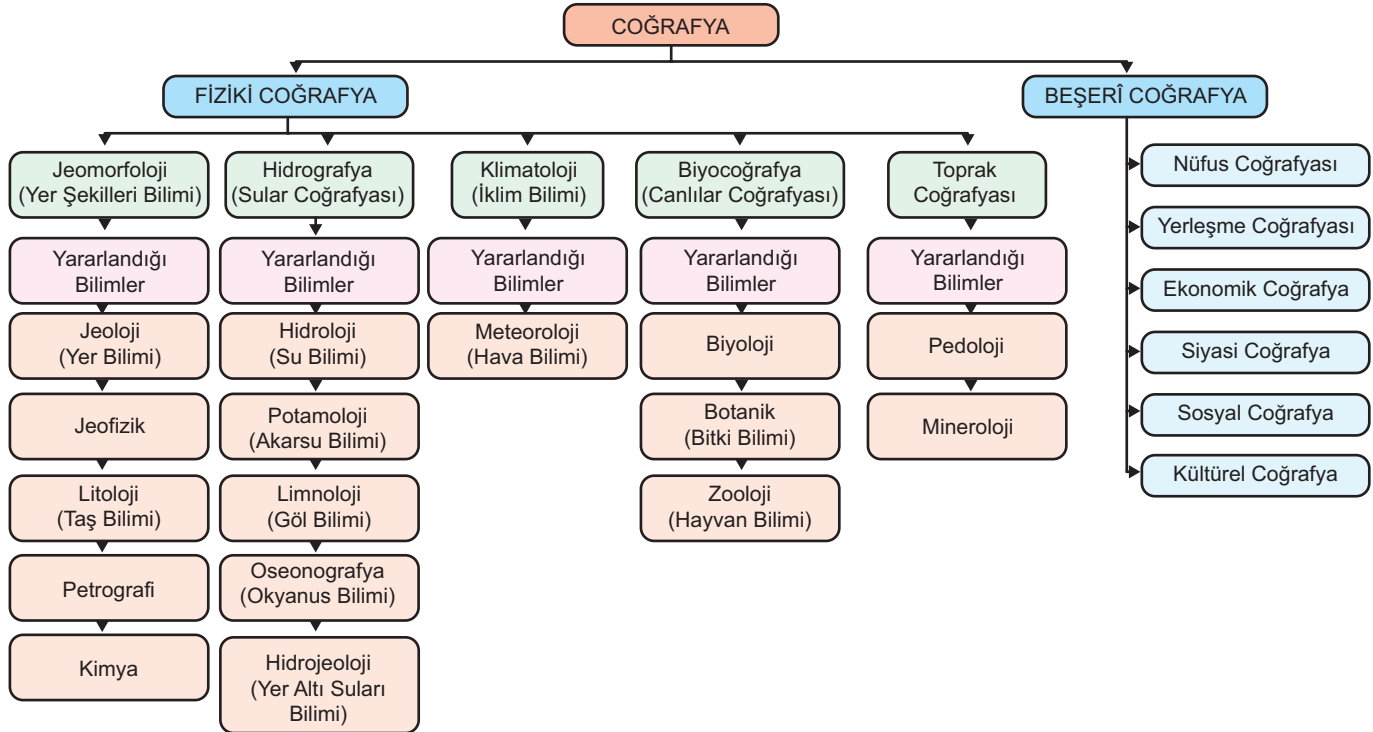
COĞRAFYA

FİZİKİ COĞRAFYA

BEŞERÎ COĞRAFYA

Jeomorfoloji (Yer Şekilleri Bilimi)

Yararlandığı Bilimler

Jeoloji (Yer Bilimi)

Jeofizik

Litoloji (Taş Bilimi)

Petrografi

Kimya

Hidrografya (Sular Coğrafyası)

Yararlandığı Bilimler

Hidroloji (Su Bilimi)

Potamoloji (Akarsu Bilimi)

Limnoloji (Göl Bilimi)

Oseonografya (Okyanus Bilimi)

Hidrojeoloji (Yer Altı Suları Bilimi)

Klimatoloji (İklim Bilimi)

Yararlandığı Bilimler

Meteoroloji (Hava Bilimi)

Biyocoğrafya (Canlılar Coğrafyası)

Yararlandığı Bilimler

Biyoloji

Botanik (Bitki Bilimi)

Zooloji (Hayvan Bilimi)

Toprak Coğrafyası

Yararlandığı Bilimler

Pedoloji

Mineroloji

Nüfus Coğrafyası

Yerleşme Coğrafyası

Ekonomik Coğrafya

Siyasi Coğrafya

Sosyal Coğrafya

Kültürel Coğrafya